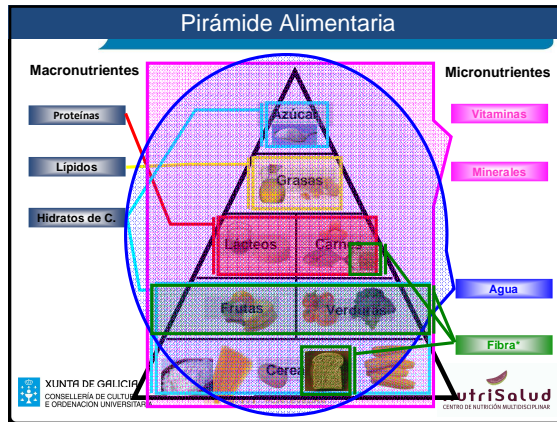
Pirámide Alimentaria

Macronutrientes

Micronutrientes

Proteínas

Lípidos

Hidratos de C.

Azúcar

Grasas

Lacteos

Carnes

Frutas

Verduras

Cerea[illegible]

Vitaminas

Minerales

Agua

Fibra*

XUNTA DE GALICIA
CONSELLERÍA DE CULTU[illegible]
E ORDENACIÓN UNIVERSITAR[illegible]

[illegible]utriSalud
CENTRO DE NUTRICIÓN MULTIDISCIPLINAR